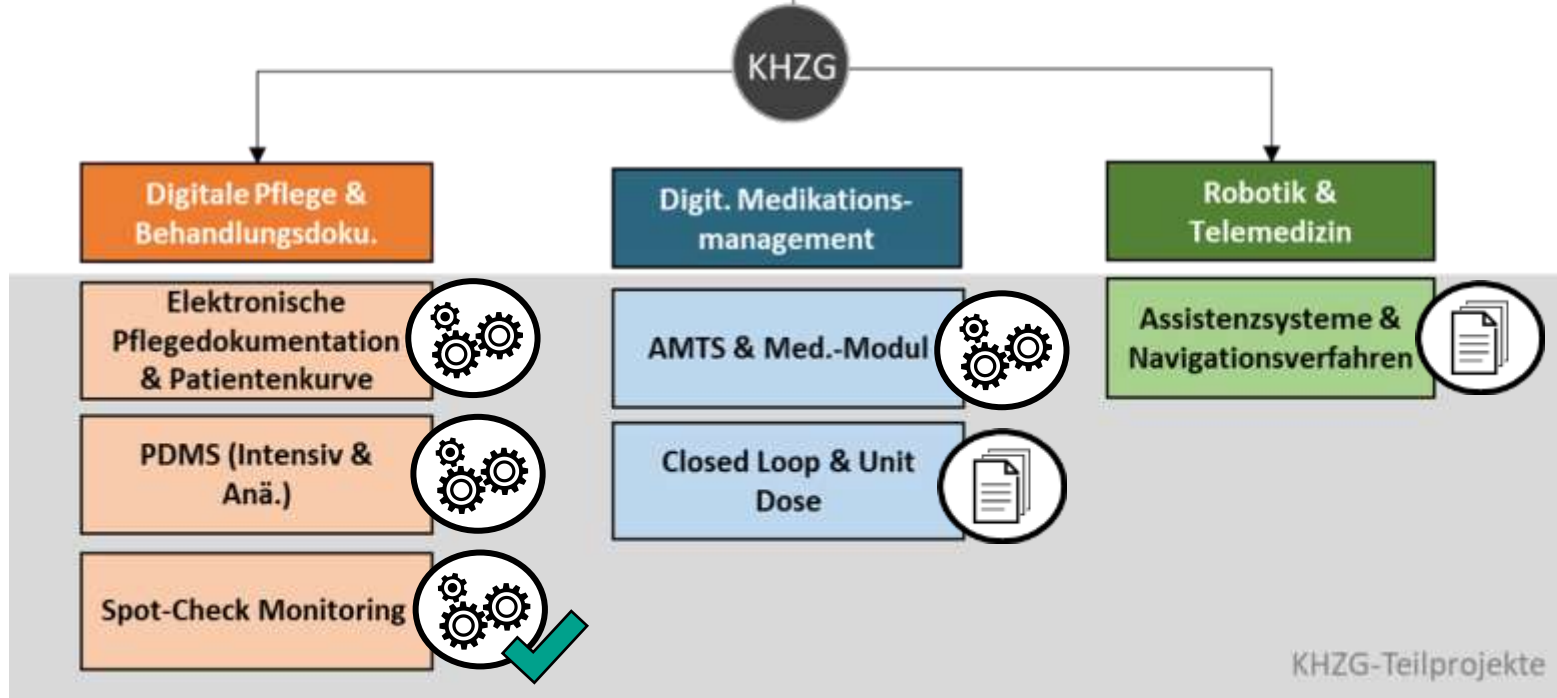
KHZG

Digitale Pflege & Behandlungsdoku.

Digit. Medikations-management

Robotik & Telemedizin

Elektronische Pflegedokumentation & Patientenkurve

PDMS (Intensiv & Anä.)

Spot-Check Monitoring

AMTS & Med.-Modul

Closed Loop & Unit Dose

Assistenzsysteme & Navigationsverfahren

KHZG-Teilprojekte